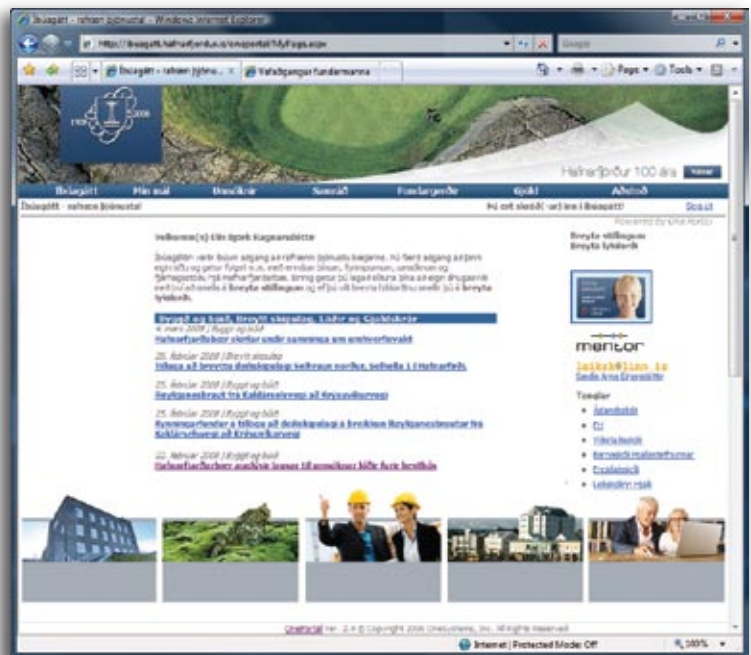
Íbúagátt - rafræn þjónusta - Windows Internet Explorer

http://ibuagatt.hafnarfjordur.is/oneportal/MyPage.aspx

Google

Íbúagátt - rafræn þjónu... × Vefaðgangur fundarmanna

Page Tools

1908 2008

Hafnarfjörður 100 ára

Íbúagátt | Mín mál | Umsóknir | Samráð | Fundargerðir | Gjöld | Aðstoð

Íbúagátt - rafræn þjónusta

Þú ert skráð(-ur) inn í Íbúagátt! Skrá út

Powered by OneSystems

Velkomin(n) Elín Björk Ragnarsdóttir

Íbúagáttin veitir íbúum aðgang að rafrænni þjónustu bæjarins. Þú færð aðgang að þínum eigin síðu og getur fylgst m.a. með ferli þinna umsókna, fyrirspurnum, umsóknum og fjármálastöðu. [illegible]

Breyta stillingum
Breyta lykilorði

Byggð og búið, Breytt skipulag, Lóðir og Gjaldskrár

4. mars 2008 | Byggt og búið
Hafnarfjarðarbær sækir undir samninga um umhverfisvakt

28. febrúar 2008 | Breytt skipulag
Tillaga að breytingu deiliskipulags Selhrauns norður, Selhella 1 í Hafnarfirði.

25. febrúar 2008 | Byggt og búið
Reykjanesbraut frá Kaldárselsvegi að Krýsuvíkurvegi

25. febrúar 2008 | Byggt og búið
Kynningarfundur á tillögu að deiliskipulagi á breikkun Reykjanesbrautar frá Kaldárselsvegi að Krýsuvíkurvegi

22. febrúar 2008 | Byggt og búið
Hafnarfjarðarbær auglýsir lausar til umsóknar lóðir fyrir hesthús

mentor

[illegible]
Sendu Arna Einarsdóttir

Tenglar
• Ástandsskýrsla
• Frí
• Vikuskýrsla
• Barnaskólamannréttindir
• Frístundir
• Leikskólar Hjálp

OneSystems Ver. 2.4 © Copyright 2008 OneSystems, Inc. All Rights Reserved

Internet | Protected Mode: Off 100%